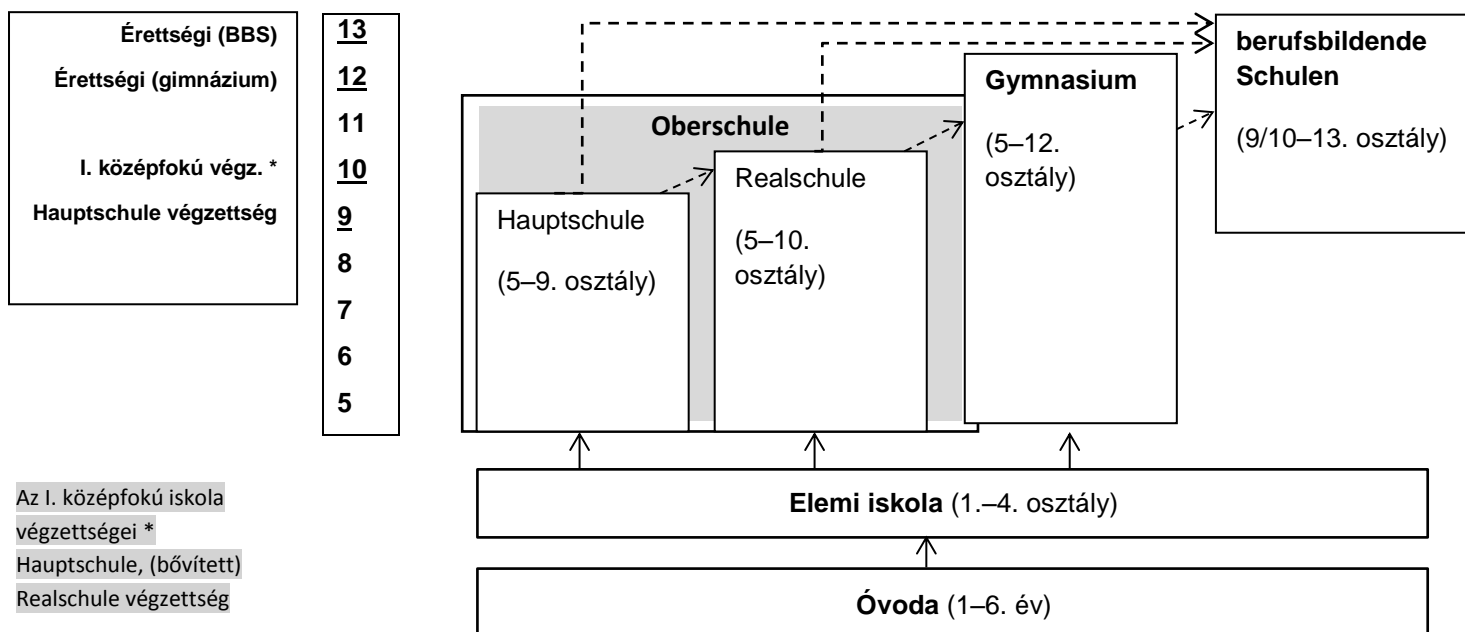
Érettségi (BBS)
Érettségi (gimnázium)
I. középfokú végz. *
Hauptschule végzettség

13
12
11
10
9
8
7
6
5

Oberschule

Hauptschule
(5–9. osztály)

Realschule
(5–10. osztály)

Gymnasium
(5–12. osztály)

berufsbildende Schulen
(9/10–13. osztály)

Elemi iskola (1.–4. osztály)

Óvoda (1–6. év)

Az I. középfokú iskola végzettségei *
Hauptschule, (bővített) Realschule végzettség